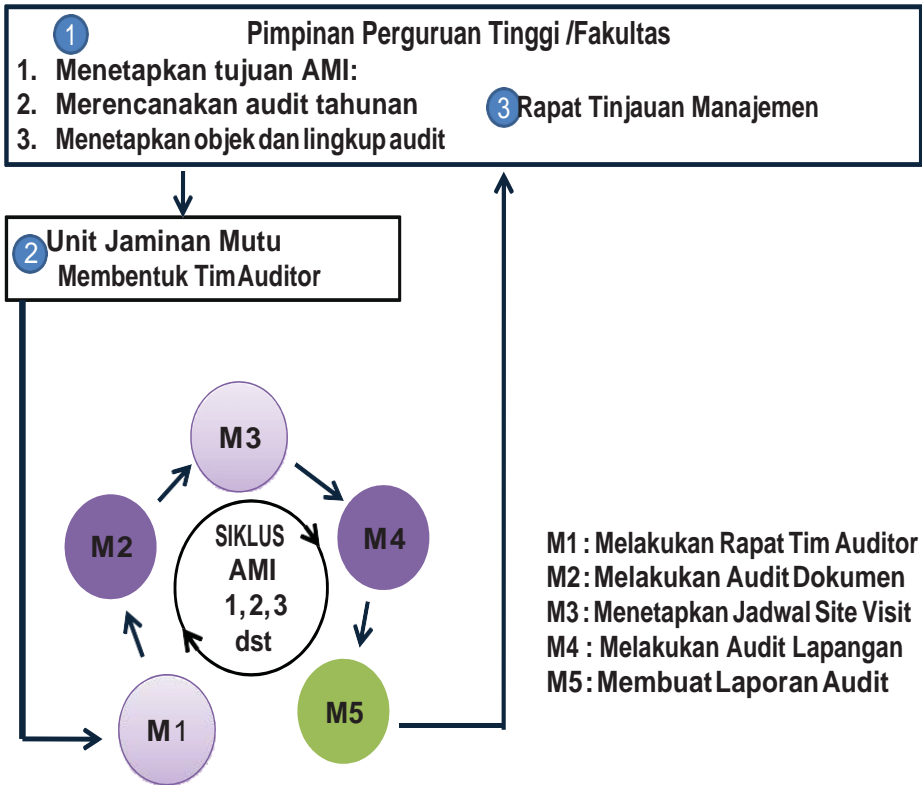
1 Pimpinan Perguruan Tinggi /Fakultas

1. Menetapkan tujuan AMI:
2. Merencanakan audit tahunan
3. Menetapkan objek dan lingkup audit

3 Rapat Tinjauan Manajemen

2 Unit Jaminan Mutu
Membentuk Tim Auditor

M3

M2

SIKLUS
AMI
1, 2, 3
dst

M4

M1

M5

M1 : Melakukan Rapat Tim Auditor
M2 : Melakukan Audit Dokumen
M3 : Menetapkan Jadwal Site Visit
M4 : Melakukan Audit Lapangan
M5 : Membuat Laporan Audit